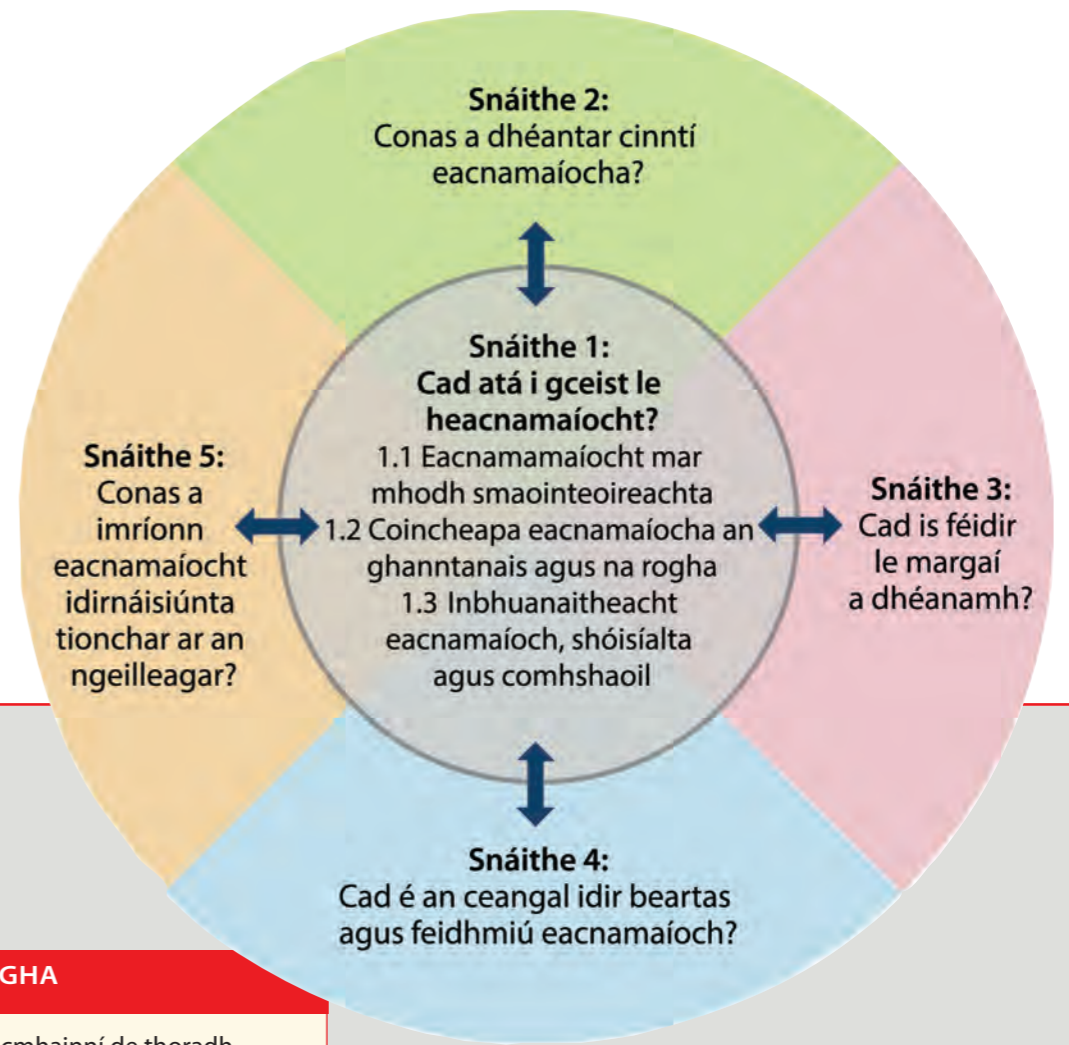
Snáithe 2:
Conas a dhéantar cinntí eacnamaíocha?

Snáithe 1:
Cad atá i gceist le heacnamaíocht?
1.1 Eacnamamaíocht mar mhodh smaointeoireachta
1.2 Coincheapa eacnamaíocha an ghanntanais agus na rogha
1.3 Inbhuanaitheacht eacnamaíoch, shóisíalta agus comhshaoil

Snáithe 5:
Conas a imríonn eacnamaíocht idirnáisiúnta tionchar ar an ngeilleagar?

Snáithe 3:
Cad is féidir le margaí a dhéanamh?

Snáithe 4:
Cad é an ceangal idir beartas agus feidhmiú eacnamaíoch?

GHA

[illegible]